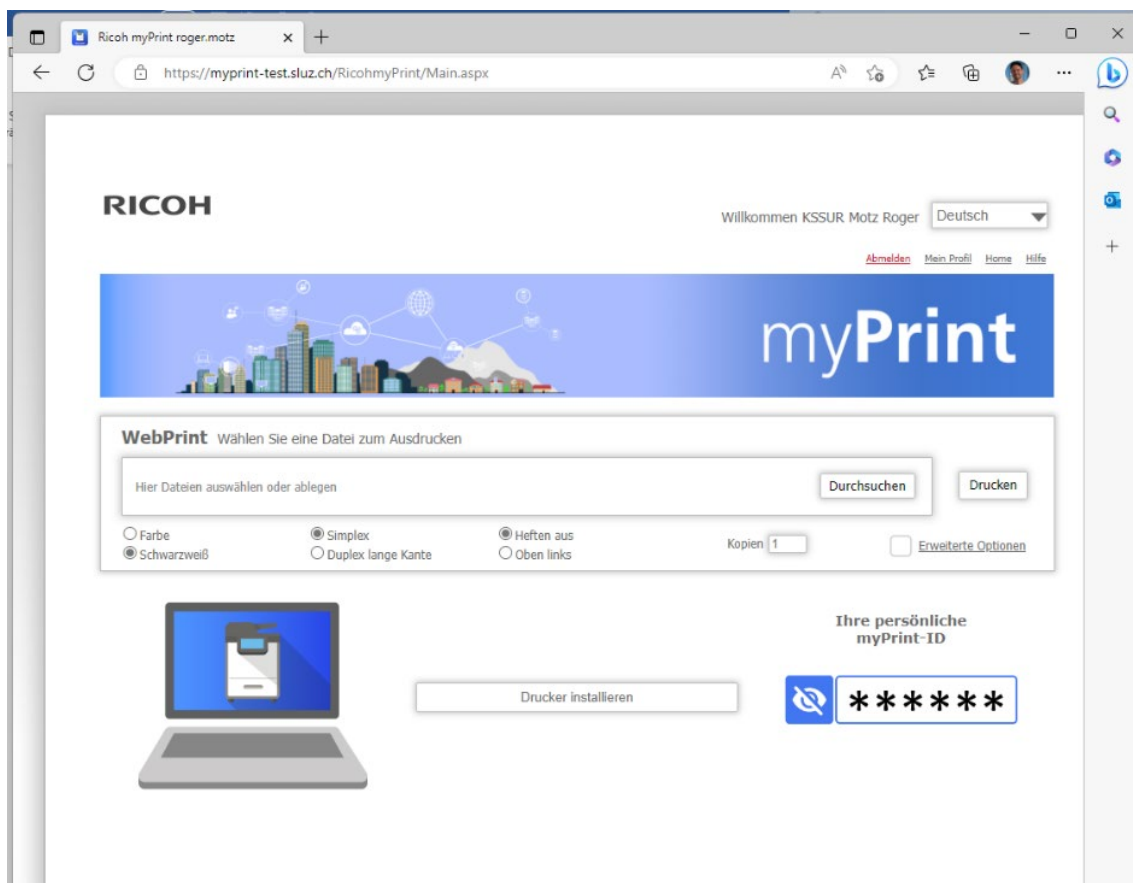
Ricoh myPrint roger.motz

https://myprint-test.sluz.ch/RicohmyPrint/Main.aspx

RICOH

Willkommen KSSUR Motz Roger Deutsch

Abmelden Mein Profil Home Hilfe

myPrint

WebPrint Wählen Sie eine Datei zum Ausdrucken

Hier Dateien auswählen oder ablegen

Durchsuchen

Drucken

Farbe
Schwarzweiß

Simplex
Duplex lange Kante

Heften aus
Oben links

Kopien 1

Erweiterte Optionen

Drucker installieren

Ihre persönliche myPrint-ID

******